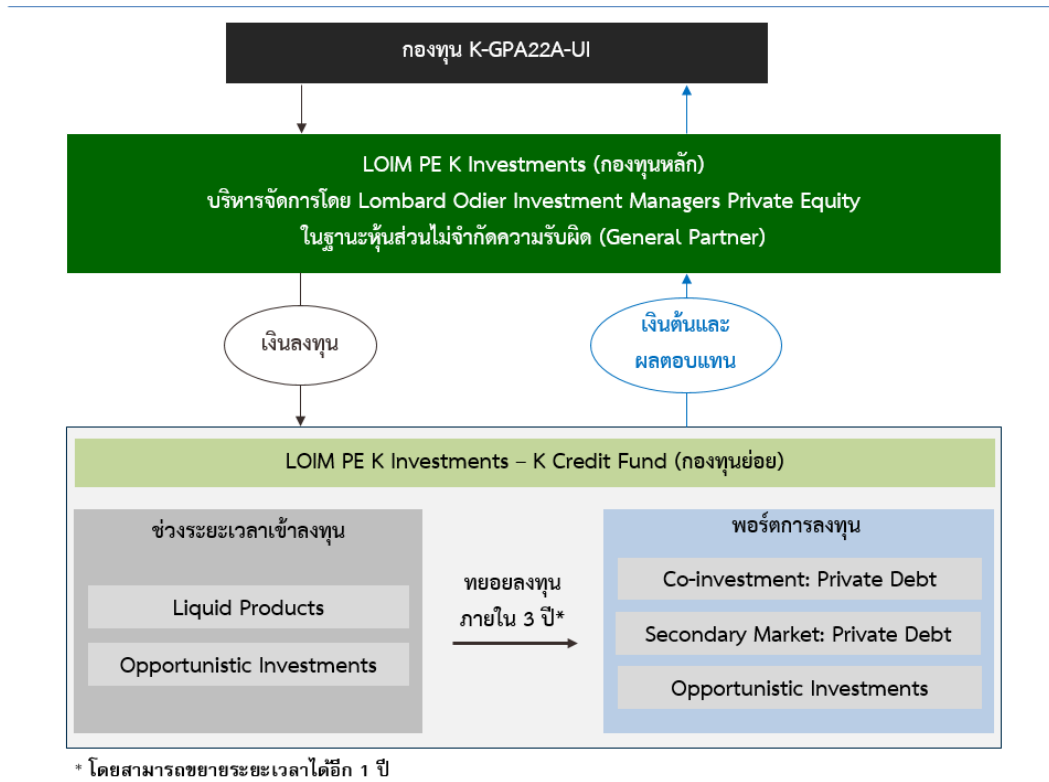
กองทุน K-GPA22A-UI

LOIM PE K Investments (กองทุนหลัก)
บริหารจัดการโดย Lombard Odier Investment Managers Private Equity
ในฐานะหุ้นส่วนไม่จำกัดความรับผิด (General Partner)

เงินลงทุน

เงินต้นและ
ผลตอบแทน

LOIM PE K Investments – K Credit Fund (กองทุนย่อย)

ช่วงระยะเวลาเข้าลงทุน

Liquid Products

Opportunistic Investments

ทยอยลงทุน
ภายใน 3 ปี*

พอร์ตการลงทุน

Co-investment: Private Debt

Secondary Market: Private Debt

Opportunistic Investments

* โดยสามารถขยายระยะเวลาได้อีก 1 ปี